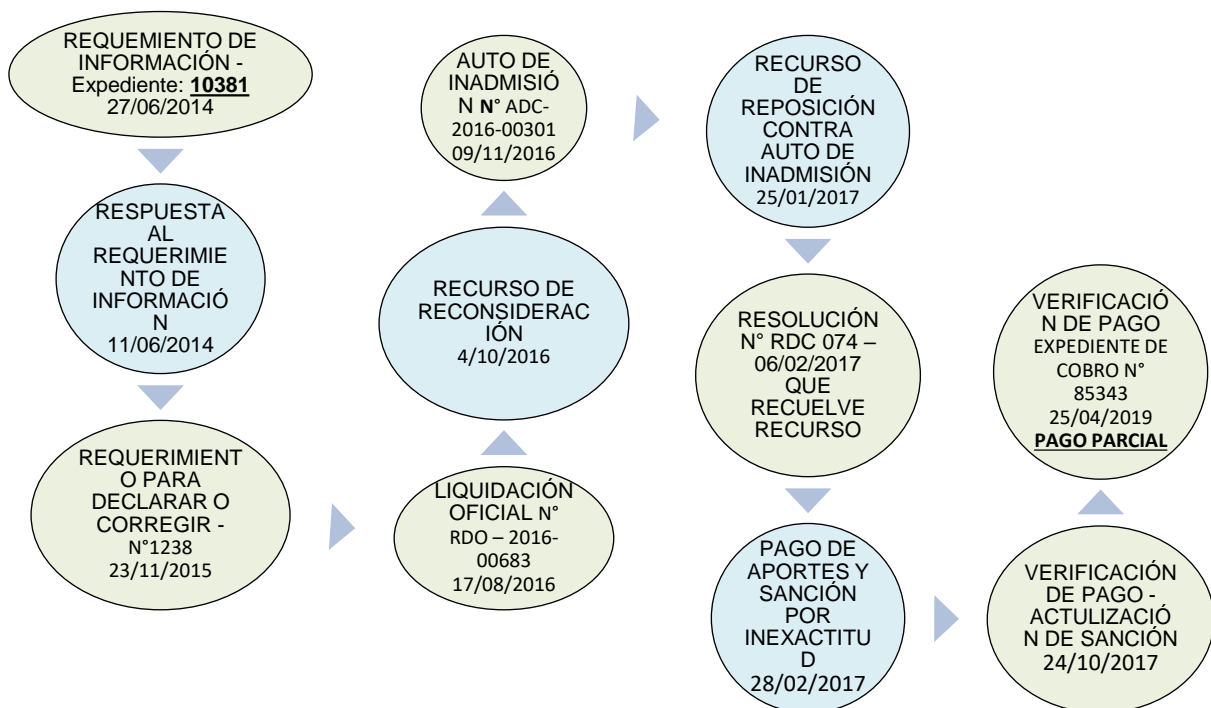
REQUEMIENTO DE INFORMACIÓN - Expediente: **10381** 27/06/2014

RESPUESTA AL REQUERIMIENTO DE INFORMACIÓN 11/06/2014

REQUERIMIENTO PARA DECLARAR O CORREGIR - N°1238 23/11/2015

LIQUIDACIÓN OFICIAL N° RDO – 2016-00683 17/08/2016

RECURSO DE RECONSIDERACIÓN 4/10/2016

AUTO DE INADMISIÓN N° ADC-2016-00301 09/11/2016

RECURSO DE REPOSICIÓN CONTRA AUTO DE INADMISIÓN 25/01/2017

RESOLUCIÓN N° RDC 074 – 06/02/2017 QUE RECUELVE RECURSO

PAGO DE APORTES Y SANCIÓN POR INEXACTITUD 28/02/2017

VERIFICACIÓN DE PAGO - ACTULIZACIÓN DE SANCIÓN 24/10/2017

VERIFICACIÓN DE PAGO EXPEDIENTE DE COBRO N° 85343 25/04/2019 **PAGO PARCIAL**